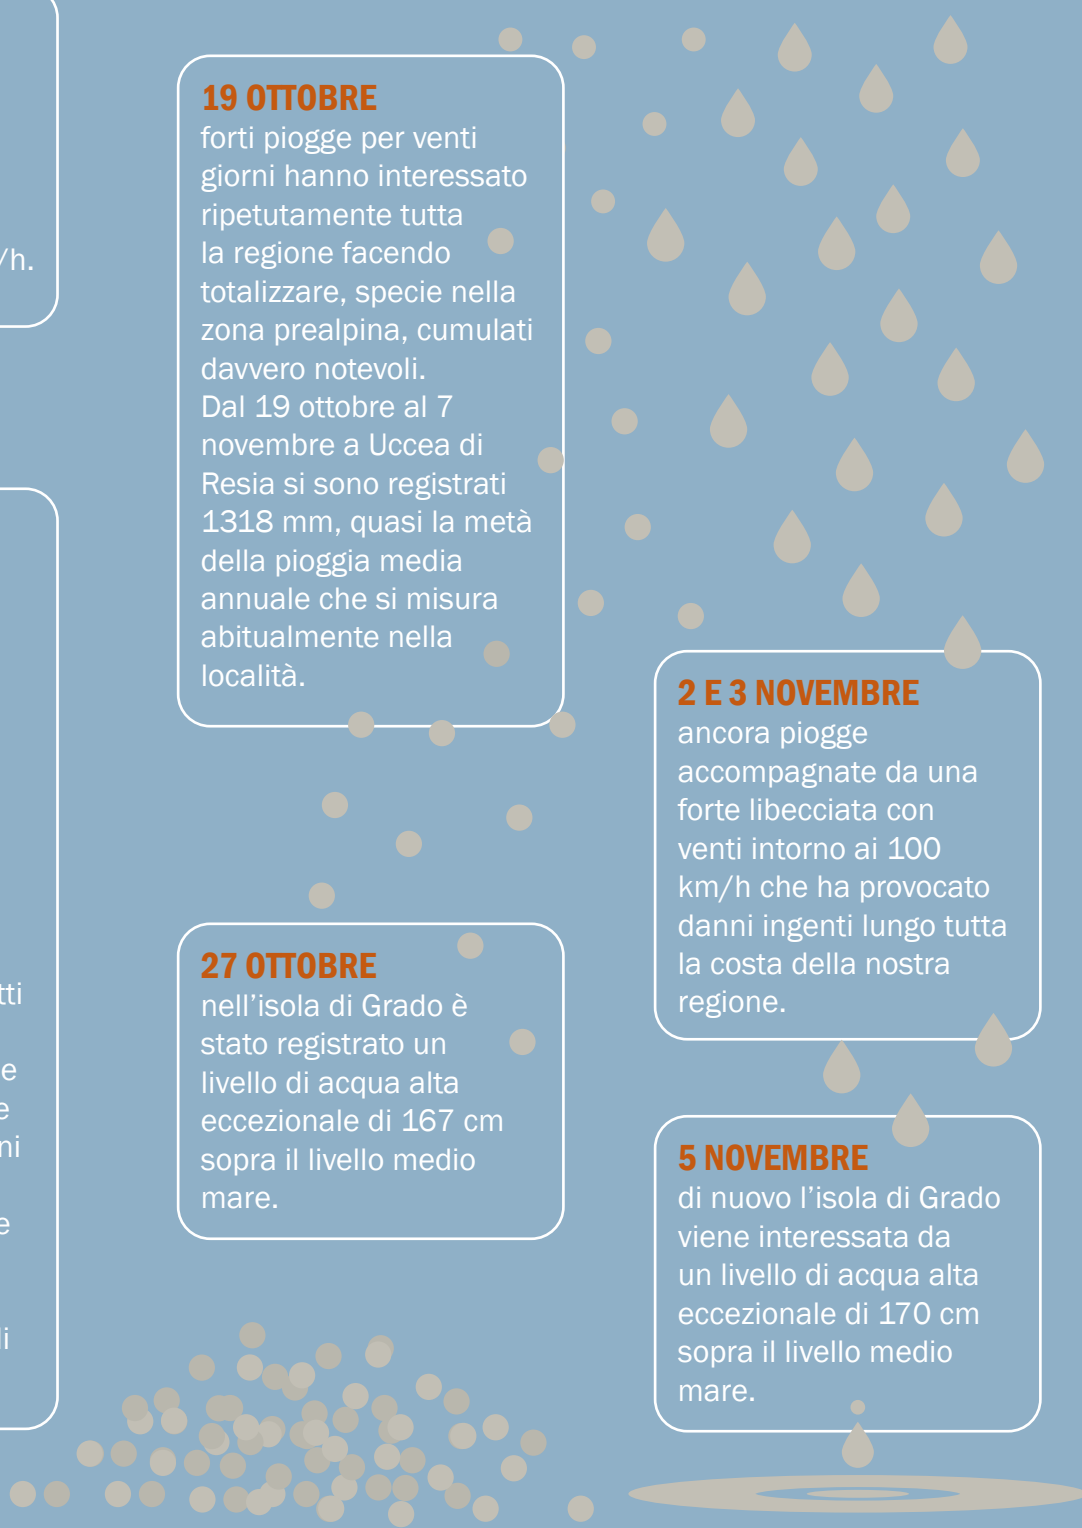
/h.

tti

e
e
ni

e

i

19 OTTOBRE
forti piogge per venti giorni hanno interessato ripetutamente tutta la regione facendo totalizzare, specie nella zona prealpina, cumulati davvero notevoli.
Dal 19 ottobre al 7 novembre a Uccea di Resia si sono registrati 1318 mm, quasi la metà della pioggia media annuale che si misura abitualmente nella località.

27 OTTOBRE
nell'isola di Grado è stato registrato un livello di acqua alta eccezionale di 167 cm sopra il livello medio mare.

2 E 3 NOVEMBRE
ancora piogge accompagnate da una forte libecciata con venti intorno ai 100 km/h che ha provocato danni ingenti lungo tutta la costa della nostra regione.

5 NOVEMBRE
di nuovo l'isola di Grado viene interessata da un livello di acqua alta eccezionale di 170 cm sopra il livello medio mare.